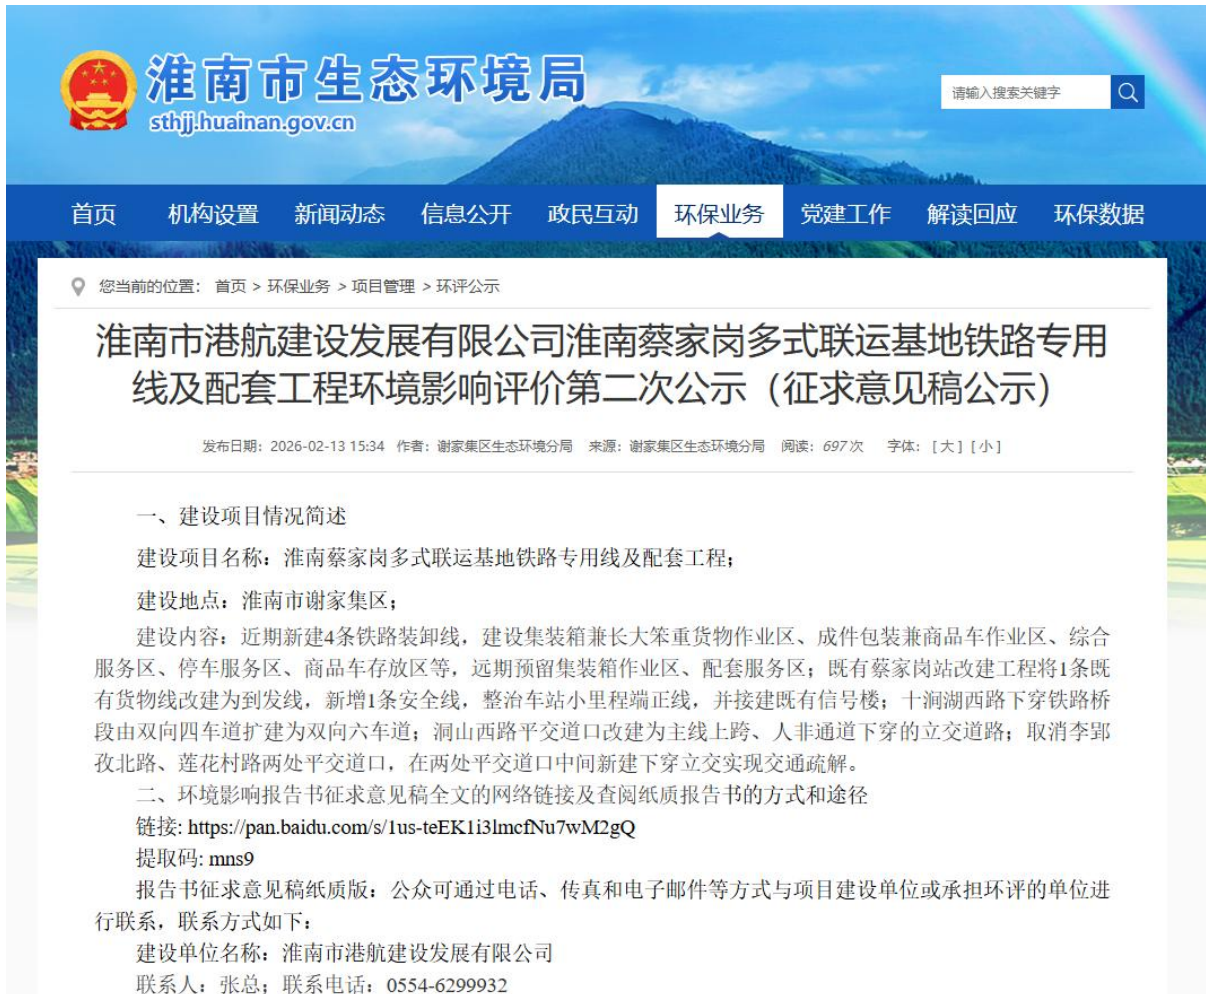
淮南市生态环境局
sthjj.huainan.gov.cn

请输入搜索关键字

首页 机构设置 新闻动态 信息公开 政民互动 环保业务 党建工作 解读回应 环保数据

您当前的位置： 首页 > 环保业务 > 项目管理 > 环评公示

淮南市港航建设发展有限公司淮南蔡家岗多式联运基地铁路专用线及配套工程环境影响评价第二次公示（征求意见稿公示）

发布日期：2026-02-13 15:34 作者：谢家集区生态环境分局 来源：谢家集区生态环境分局 阅读：697 次 字体：[大] [小]

一、建设项目情况简述

建设项目名称：淮南蔡家岗多式联运基地铁路专用线及配套工程；

建设地点：淮南市谢家集区；

建设内容：近期新建4条铁路装卸线，建设集装箱兼长大笨重货物作业区、成件包装兼商品车作业区、综合服务区、停车服务区、商品车存放区等，远期预留集装箱作业区、配套服务区；既有蔡家岗站改建工程将1条既有货物线改建为到发线，新增1条安全线，整治车站小里程端正线，并接建既有信号楼；十涧湖西路下穿铁路桥段由双向四车道扩建为双向六车道；洞山西路平交道口改建为主线上跨、人非通道下穿的立交道路；取消李郢孜北路、莲花村路两处平交道口，在两处平交道口中间新建下穿立交实现交通疏解。

二、环境影响报告书征求意见稿全文的网络链接及查阅纸质报告书的方式和途径

链接: https://pan.baidu.com/s/1us-teEK1i3lmcfNu7wM2gQ

提取码: mns9

报告书征求意见稿纸质版：公众可通过电话、传真和电子邮件等方式与项目建设单位或承担环评的单位进行联系，联系方式如下：

建设单位名称：淮南市港航建设发展有限公司

联系人：张总；联系电话：0554-6299932